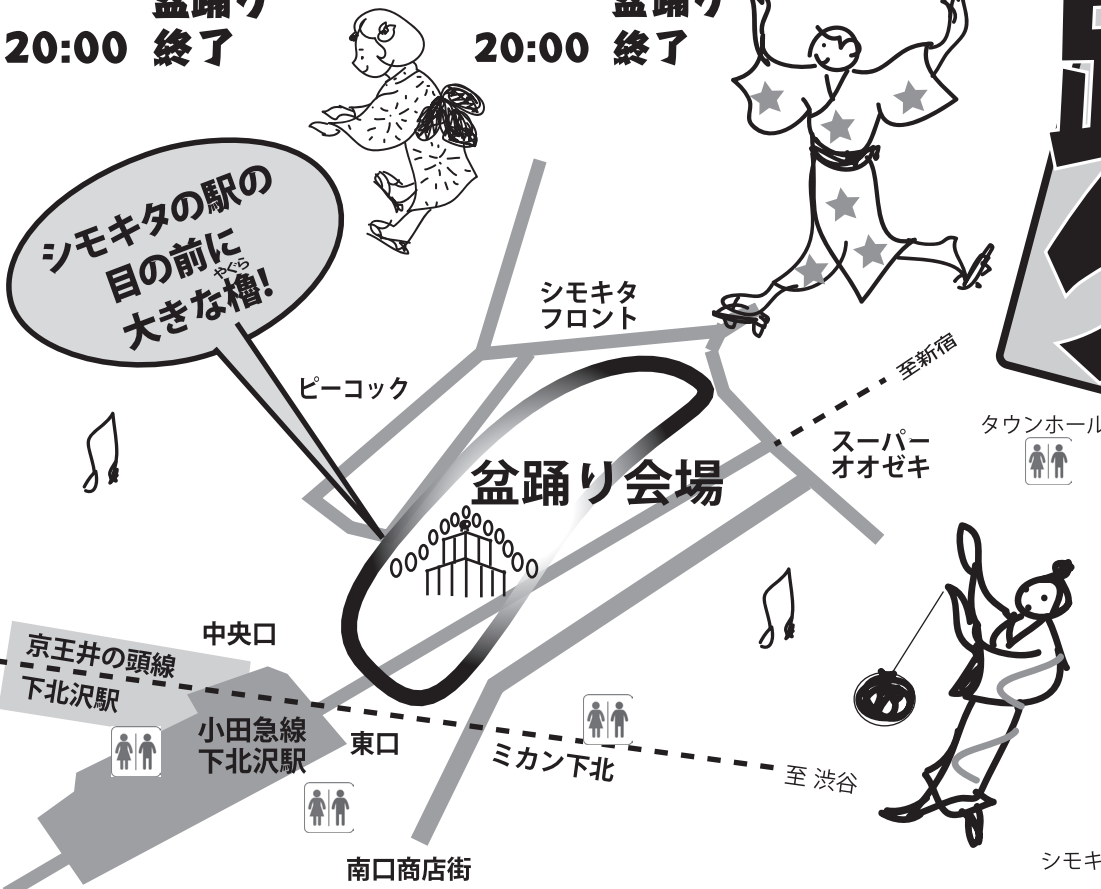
盆踊り
20:00 終了

盆踊り
20:00 終了

シモキタの駅の
目の前に
大きな櫓!
やぐら

シモキタ
フロント

ピーコック

至新宿

タウンホール

スーパー
オオゼキ

盆踊り会場

中央口

京王井の頭線
下北沢駅

小田急線
下北沢駅

東口

ミカン下北

至 渋谷

南口商店街

シモキ